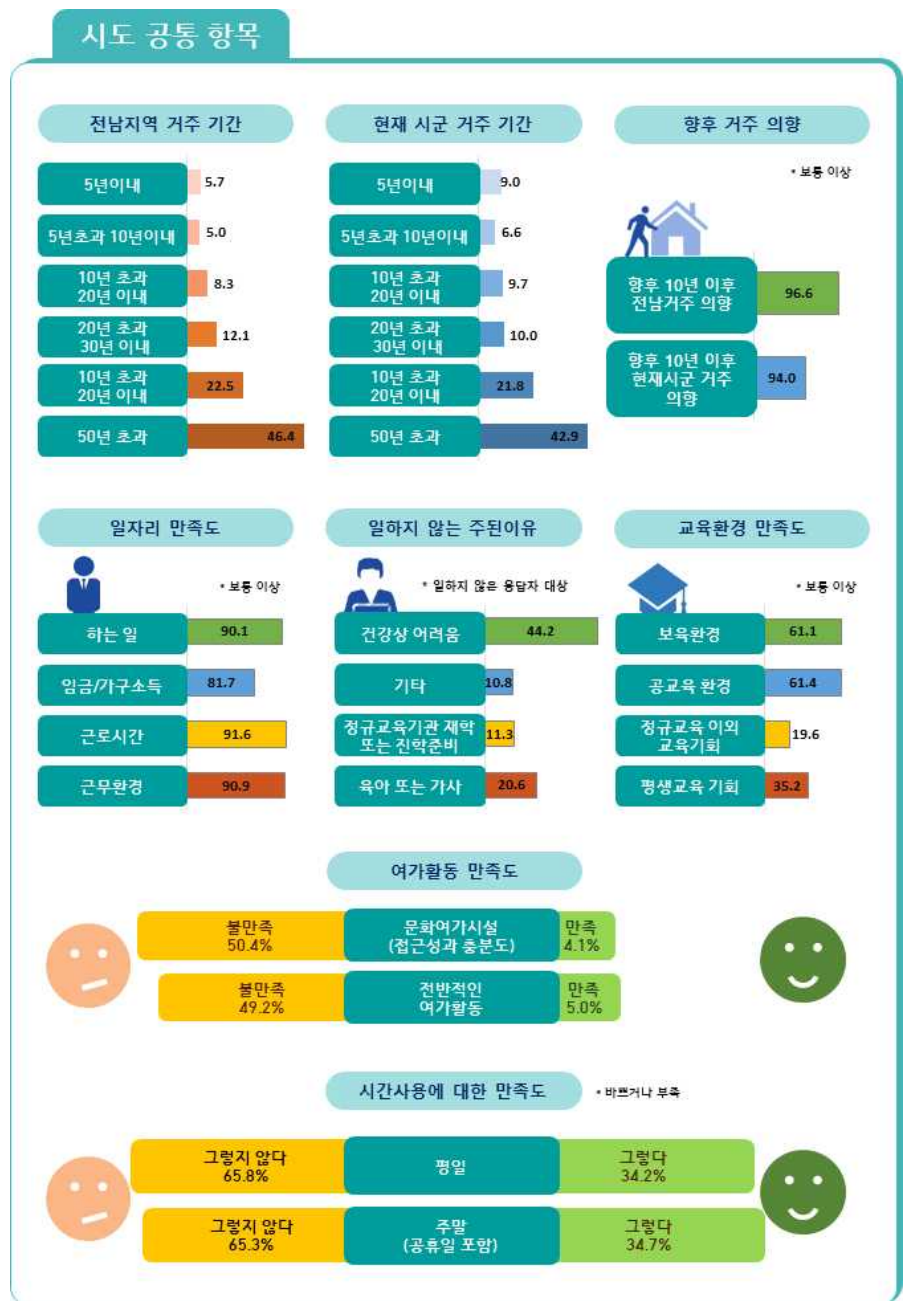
시도 공통 항목

전남지역 거주 기간

5년이내 5.7
5년초과 10년이내 5.0
10년 초과 20년 이내 8.3
20년 초과 30년 이내 12.1
10년 초과 20년 이내 22.5
50년 초과 46.4

현재 시군 거주 기간

5년이내 9.0
5년초과 10년이내 6.6
10년 초과 20년 이내 9.7
20년 초과 30년 이내 10.0
10년 초과 20년 이내 21.8
50년 초과 42.9

향후 거주 의향

* 보통 이상

향후 10년 이후 전남거주 의향 96.6
향후 10년 이후 현재시군 거주 의향 94.0

일자리 만족도

* 보통 이상

하는 일 90.1
임금/가구소득 81.7
근로시간 91.6
근무환경 90.9

일하지 않는 주된이유

* 일하지 않은 응답자 대상

건강상 어려움 44.2
기타 10.8
정규교육기관 재학 또는 진학준비 11.3
육아 또는 가사 20.6

교육환경 만족도

* 보통 이상

보육환경 61.1
공교육 환경 61.4
정규교육 이외 교육기회 19.6
평생교육 기회 35.2

여가활동 만족도

불만족 50.4% 문화여가시설 (접근성과 충분도) 만족 4.1%
불만족 49.2% 전반적인 여가활동 만족 5.0%

시간사용에 대한 만족도 * 바쁘거나 부족

그렇지 않다 65.8% 평일 그렇다 34.2%
그렇지 않다 65.3% 주말 (공휴일 포함) 그렇다 34.7%